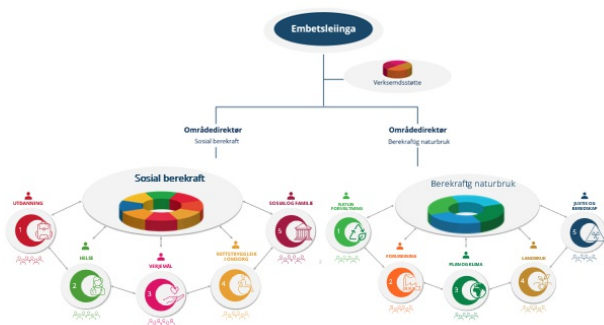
Embetsleiinga

Verksemdsstøtte

Områdedirektør
Sosial berekraft

Områdedirektør
Berekraftig naturbruk

Sosial berekraft

UTDANNING
1

HELSE
2

VERJEMÅL
3

BUSETTING/KOMMUNE
4

SOSIAL OG FAMILIE
5

Berekraftig naturbruk

NATURFORVALTNING
1

FORNYBARHA
2

PLAN OG KLIMA
3

LANDBRUK
4

JUSTIS OG BEREDSKAP
5